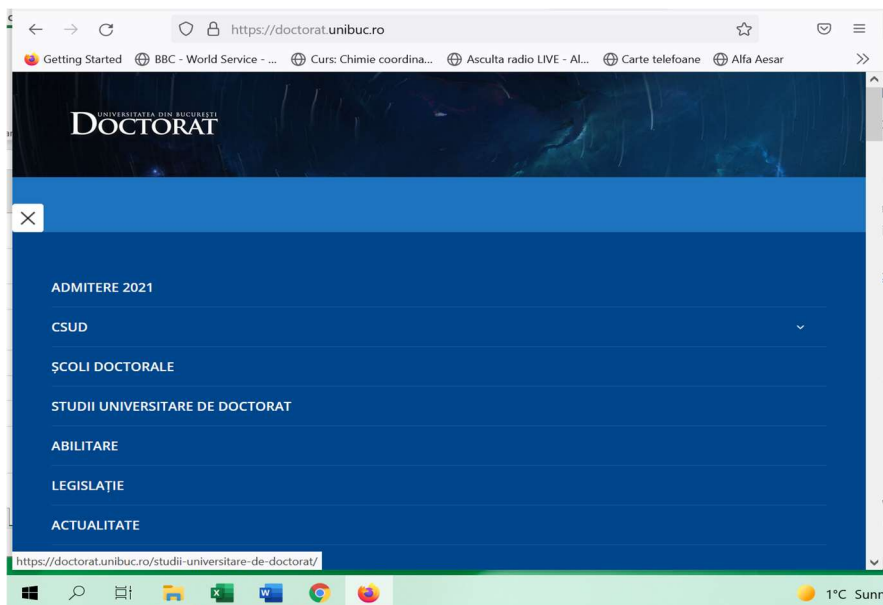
https://doctorat.unibuc.ro

Getting Started BBC - World Service - ... Curs: Chimie coordina... Asculta radio LIVE - Al... Carte telefoane Alfa Aesar

UNIVERSITATEA DIN BUCUREȘTI
DOCTORAT

ADMITERE 2021

CSUD

ȘCOLI DOCTORALE

STUDII UNIVERSITARE DE DOCTORAT

ABILITARE

LEGISLAȚIE

ACTUALITATE

https://doctorat.unibuc.ro/studii-universitare-de-doctorat/

1°C Sunn